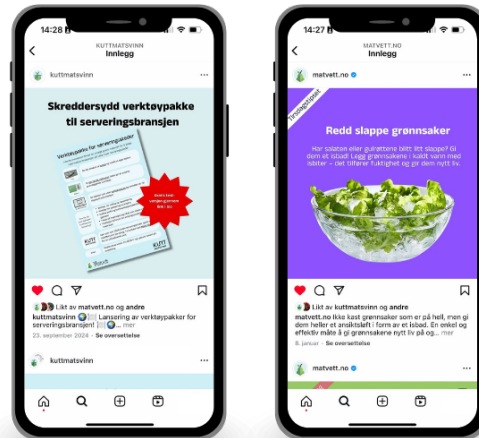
14:28

KUTTMATSVINN
Innlegg

kuttmatsvinn

Skreddersydd verktøypakke til serveringsbransjen

Verktøypakke for serveringsbransjen

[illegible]

KUTT

Likt av matvett.no og andre

kuttmatsvinn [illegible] Lansering av verktøypakker for serveringsbransjen! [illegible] ... mer

23. september 2024 · Se oversettelse

kuttmatsvinn

14:27

MATVETT.NO
Innlegg

matvett.no

Tilbakelagt

Redd slappe grønnsaker

Har salaten eller gulrøttene blitt litt slappe? Gi dem et isbad! Legg grønnsakene i kaldt vann med isbiter – det tilfører fuktighet og gir dem nytt liv.

Likt av kuttmatsvinn og andre

matvett.no Ikke kast grønnsaker som er på hell, men gi dem heller et ansiktsløft i form av et isbad. En enkel og effektiv måte å gi grønnsakene nytt liv på og... mer

8. januar · Se oversettelse

matvett.no